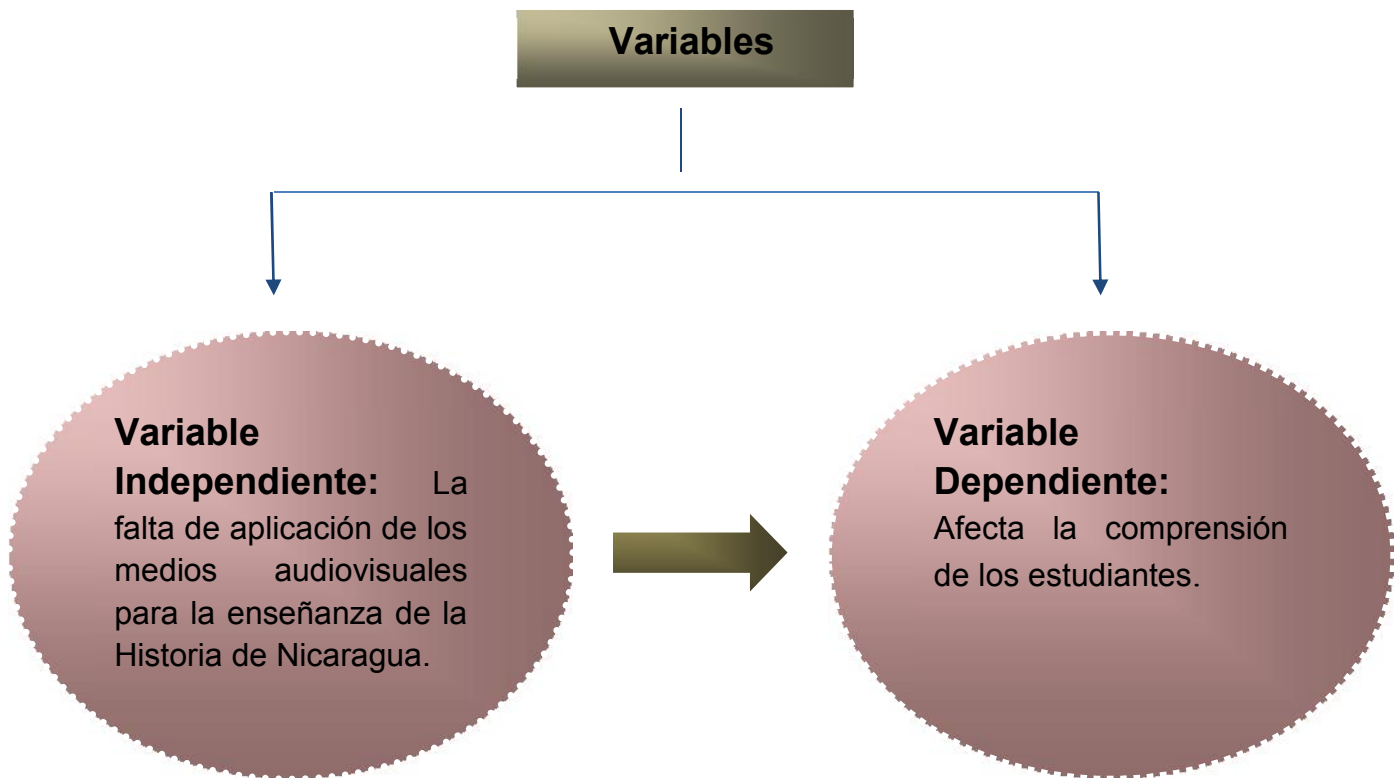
Variables

**Variable Independiente:** La falta de aplicación de los medios audiovisuales para la enseñanza de la Historia de Nicaragua.

**Variable Dependiente:** Afecta la comprensión de los estudiantes.